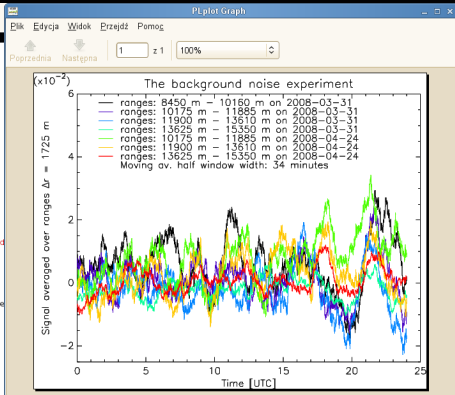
PLplot Graph

Plik Edycja Widok Przejdź Pomoc

Poprzednia Następna 1 z 1 100%

(x10$^{-2}$)

The background noise experiment

ranges: 8450 m – 10160 m on 2008-03-31
ranges: 10175 m – 11885 m on 2008-03-31
ranges: 11900 m – 13610 m on 2008-03-31
ranges: 13625 m – 15350 m on 2008-03-31
ranges: 10175 m – 11885 m on 2008-04-24
ranges: 11900 m – 13610 m on 2008-04-24
ranges: 13625 m – 15350 m on 2008-04-24
Moving av. half window width: 34 minutes

Signal averaged over ranges $\Delta r$ = 1725 m

6
4
2
0
−2

0 5 10 15 20 25

Time [UTC]